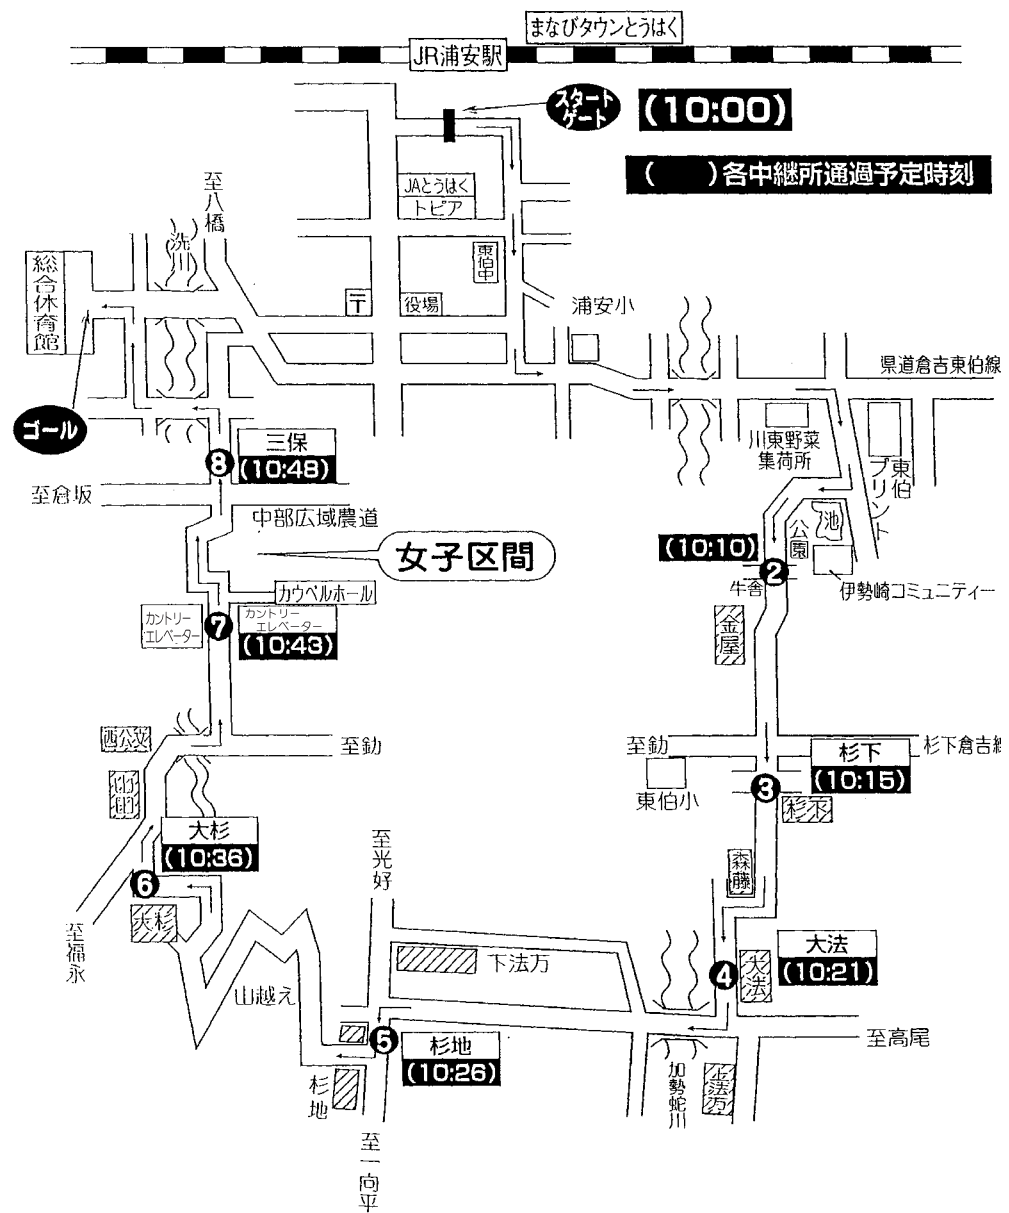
まなびタウンとうはく
JR浦安駅
スタートゲート
(10:00)
(　　)各中継所通過予定時刻
JAとうはく
トピア
東伯中
〒
役場
浦安小
至八橋
洗川
総合休育館
県道倉吉東伯線
ゴール
川東野菜集荷所
東伯プリント
三保
8 (10:48)
至倉坂
中部広域農道
女子区間
公園
池
(10:10)
2
牛舎
伊勢崎コミュニティー
カウベルホール
カントリーエレベーター
カントリーエレベーター
7 (10:43)
金屋
西公
至勀
至勀
杉下倉吉線
杉下
3 (10:15)
東伯小
杉下
大杉
(10:36)
6
至光好
森藤
大杉
至福永
下法万
大法
4 (10:21)
大法
山越え
5
杉地
(10:26)
至高尾
杉地
加勢蛇川
法万
至一向平